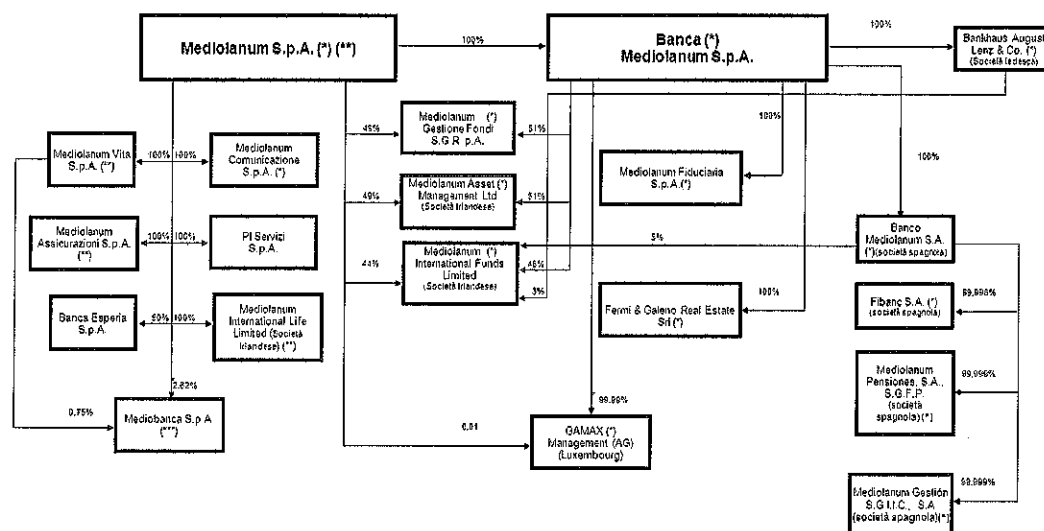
Mediolanum S.p.A. (*) (**)

100%

Banca (*) Mediolanum S.p.A.

100%

Bankhaus August Lenz & Co. (*) (Società tedesca)

Mediolanum Vita S.p.A. (**)

100% 100%

Mediolanum Comunicazione S.p.A. (*)

45%

Mediolanum (*) Gestione Fondi S.G.R. p.A.

51%

100%

Mediolanum Fiduciaria S.p.A.(*)

100%

49%

Mediolanum Asset (*) Management Ltd (Società Irlandese)

51%

Mediolanum Assicurazioni S.p.A. (**)

100% 100%

PI Servizi S.p.A.

5%

Banco Mediolanum S.A. (*)(società spagnola)

44%

Mediolanum (*) International Funds Limited (Società Irlandese)

46%

3%

100%

Fermi & Galeno Real Estate Srl (*)

Fibanc S.A. (*) (società spagnola)

99,998%

Banca Esperia S.p.A.

50% 100%

Mediolanum International Life Limited (Società Irlandese) (**)

Mediolanum Pensiones, S.A., S.G.F.P. (società spagnola) (*)

99,999%

2,22%

0,75%

Mediobanca S.p.A (**)

99,99%

0,01

GAMAX (*) Management (AG) (Luxembourg)

99,999%

Mediolanum Gestión S.G.I.I.C., S.A (società spagnola)(*)